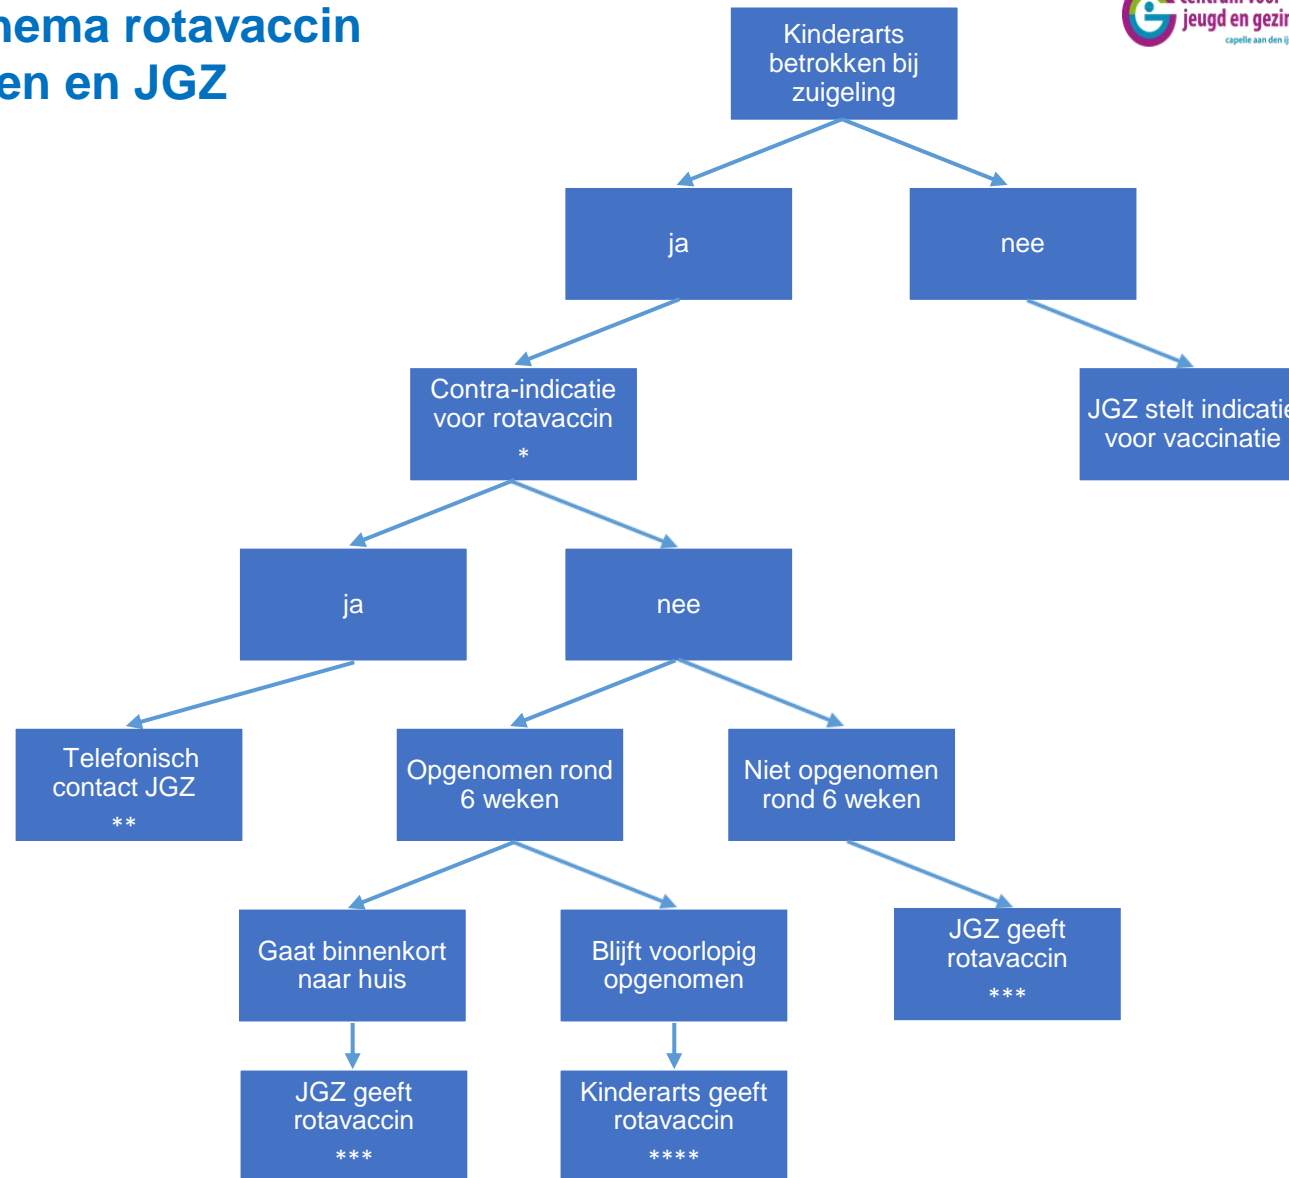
hema rotavaccin
en en JGZ

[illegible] jeugd en gezi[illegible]
capelle aan den ij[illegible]

Kinderarts betrokken bij zuigeling

ja

nee

Contra-indicatie voor rotavaccin
*

JGZ stelt indicati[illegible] voor vaccinatie

ja

nee

Telefonisch contact JGZ
**

Opgenomen rond 6 weken

Niet opgenomen rond 6 weken

Gaat binnenkort naar huis

Blijft voorlopig opgenomen

JGZ geeft rotavaccin
***

JGZ geeft rotavaccin
***

Kinderarts geeft rotavaccin
****